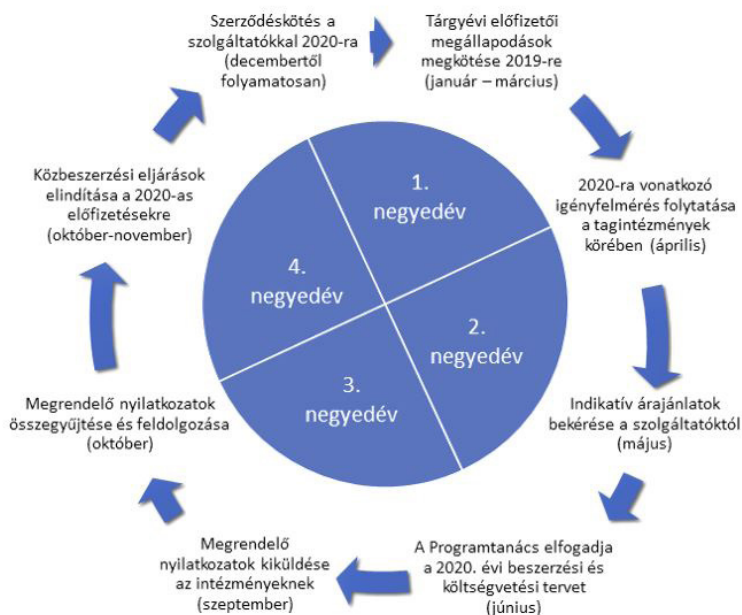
Szerződéskötés a szolgáltatókkal 2020-ra (decembertől folyamatosan)

Tárgyévi előfizetői megállapodások megkötése 2019-re (január – március)

2020-ra vonatkozó igényfelmérés folytatása a tagintézmények körében (április)

Indikatív árajánlatok bekérése a szolgáltatóktól (május)

A Programtanács elfogadja a 2020. évi beszerzési és költségvetési tervet (június)

Megrendelő nyilatkozatok kiküldése az intézményeknek (szeptember)

Megrendelő nyilatkozatok összegyűjtése és feldolgozása (október)

Közbeszerzési eljárások elindítása a 2020-as előfizetésekre (október-november)

1. negyedév

2. negyedév

3. negyedév

4. negyedév